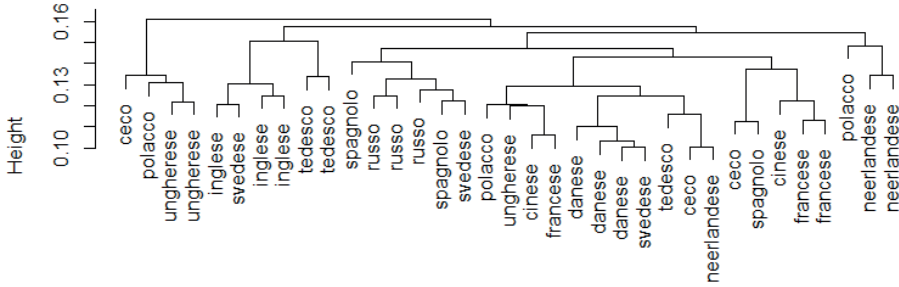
Height
0.10
0.13
0.16

ceco
polacco
ungherese
ungherese
inglese
svedese
inglese
inglese
tedesco
tedesco
spagnolo
russo
russo
russo
spagnolo
svedese
polacco
ungherese
cinese
francese
danese
danese
danese
svedese
tedesco
ceco
neerlandese
ceco
spagnolo
cinese
francese
francese
polacco
neerlandese
neerlandese